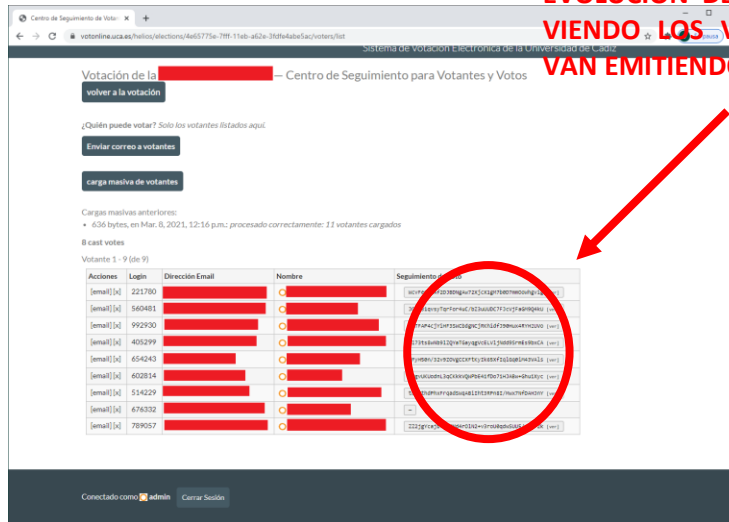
Centro de Seguimiento de Votos ×  +

votonline.uca.es/helios/elections/4e65775e-7fff-11eb-a62e-3fdfe4abe5ac/voters/list

EVOLUCIÓN DE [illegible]
VIENDO LOS V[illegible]
VAN EMITIEND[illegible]

Sistema de Votación Electrónica de la Universidad de Cádiz

Votación de la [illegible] — Centro de Seguimiento para Votantes y Votos

volver a la votación

¿Quién puede votar? Solo los votantes listados aquí.

Enviar correo a votantes

carga masiva de votantes

Cargas masivas anteriores:
• 636 bytes, en Mar. 8, 2021, 12:16 p.m.: procesado correctamente: 11 votantes cargados

8 cast votes

Votante 1 - 9 (de 9)

| Acciones | Login | Dirección Email | Nombre | Seguimiento de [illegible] |
|---|---|---|---|---|
| [email] [x] | 221780 | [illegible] | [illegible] | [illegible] [ver] |
| [email] [x] | 560481 | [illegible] | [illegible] | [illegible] [ver] |
| [email] [x] | 992930 | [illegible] | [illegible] | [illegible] [ver] |
| [email] [x] | 405299 | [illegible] | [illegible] | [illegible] [ver] |
| [email] [x] | 654243 | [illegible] | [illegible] | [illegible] [ver] |
| [email] [x] | 602814 | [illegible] | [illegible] | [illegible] [ver] |
| [email] [x] | 514229 | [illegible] | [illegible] | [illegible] [ver] |
| [email] [x] | 676332 | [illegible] | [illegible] | — |
| [email] [x] | 789057 | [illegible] | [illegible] | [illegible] [ver] |

Conectado como admin  Cerrar Sesión